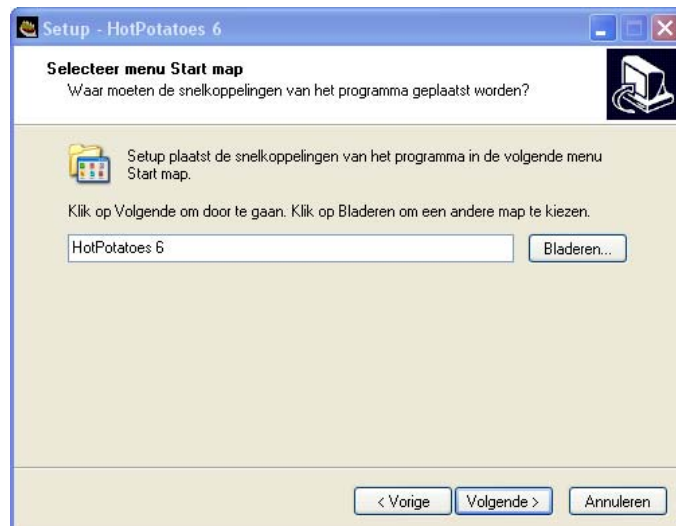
Setup - HotPotatoes 6

Selecteer menu Start map
Waar moeten de snelkoppelingen van het programma geplaatst worden?

Setup plaatst de snelkoppelingen van het programma in de volgende menu Start map.

Klik op Volgende om door te gaan. Klik op Bladeren om een andere map te kiezen.

HotPotatoes 6

Bladeren...

< Vorige

Volgende >

Annuleren